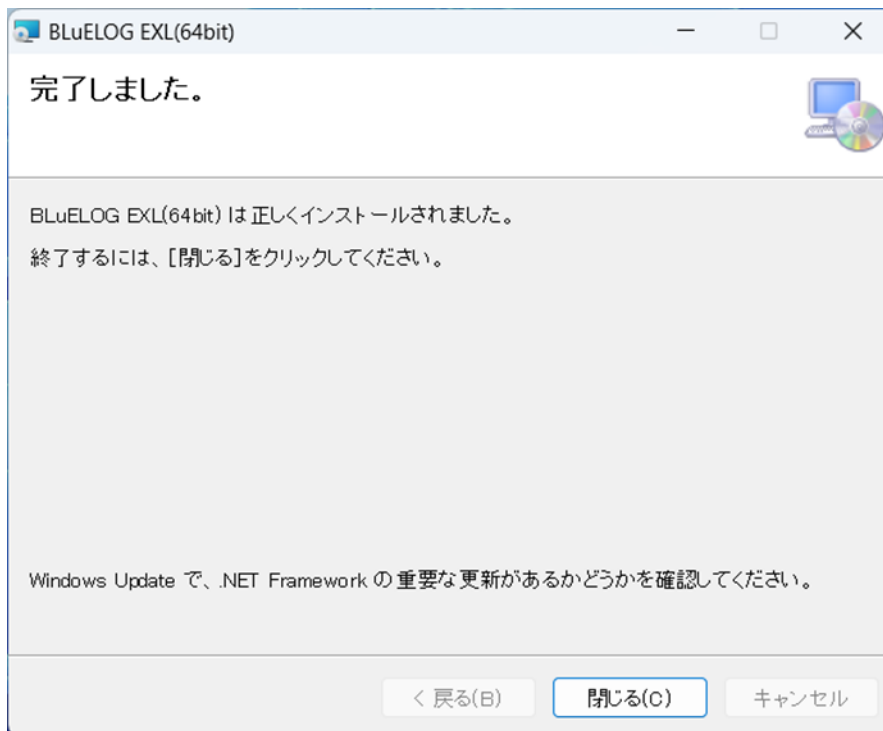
BLuELOG EXL(64bit)

完了しました。

BLuELOG EXL(64bit) は正しくインストールされました。

終了するには、[閉じる]をクリックしてください。

Windows Update で、.NET Framework の重要な更新があるかどうかを確認してください。

< 戻る(B)　閉じる(C)　キャンセル